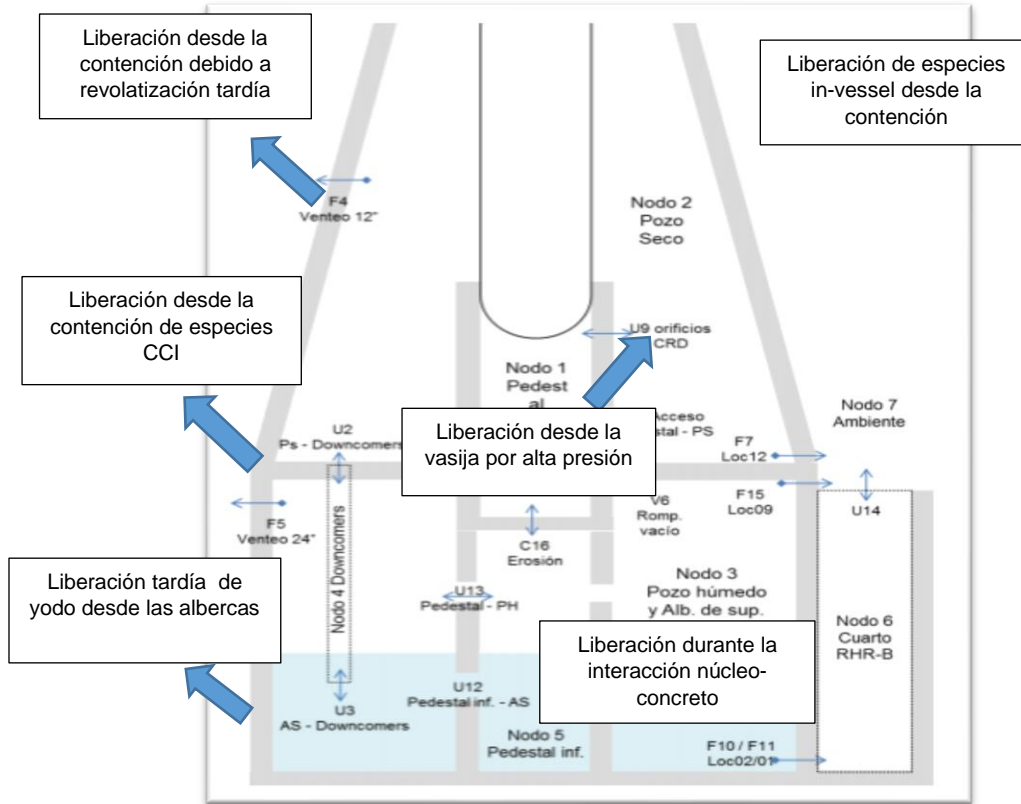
Liberación desde la contención debido a revolatización tardía

Liberación de especies in-vessel desde la contención

F4
Venteo 12"

Nodo 2
Pozo
Seco

Liberación desde la contención de especies CCI

U9 orificios
CRD

Nodo 1
Pedest
al

Acceso
stal - PS

Nodo 7
Ambiente

U2
Ps - Downcomers

Liberación desde la vasija por alta presión

F7
Loc12

F15
Loc09

U14

F5
Venteo 24"

Nodo 4 Downcomers

V6
Romp.
vacío

C16
Erosión

Liberación tardía de yodo desde las albercas

U13
Pedestal - PH

Nodo 3
Pozo húmedo
y Alb. de sup.

Liberación durante la interacción núcleo-concreto

Nodo 6
Cuarto
RHR-B

U3
AS - Downcomers

U12
Pedestal inf. - AS

Nodo 5
Pedestal inf.

F10 / F11
Loc02/01